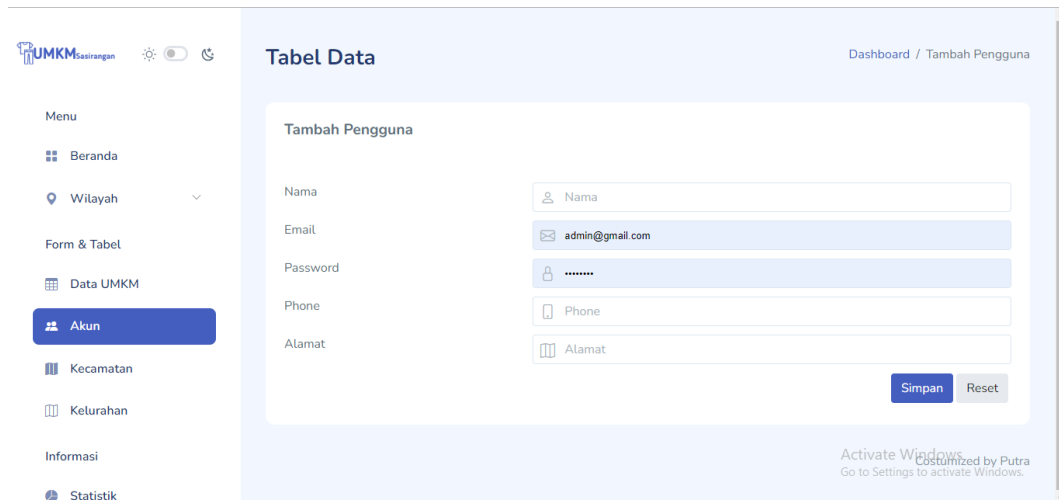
UMKMSasirangan

Menu

Beranda

Wilayah

Form & Tabel

Data UMKM

Akun

Kecamatan

Kelurahan

Informasi

Statistik

Tabel Data

Dashboard / Tambah Pengguna

Tambah Pengguna

Nama
Nama

Email
admin@gmail.com

Password
••••••••

Phone
Phone

Alamat
Alamat

Simpan Reset

Activate Windows
Go to Settings to activate Windows.

Costumized by Putra